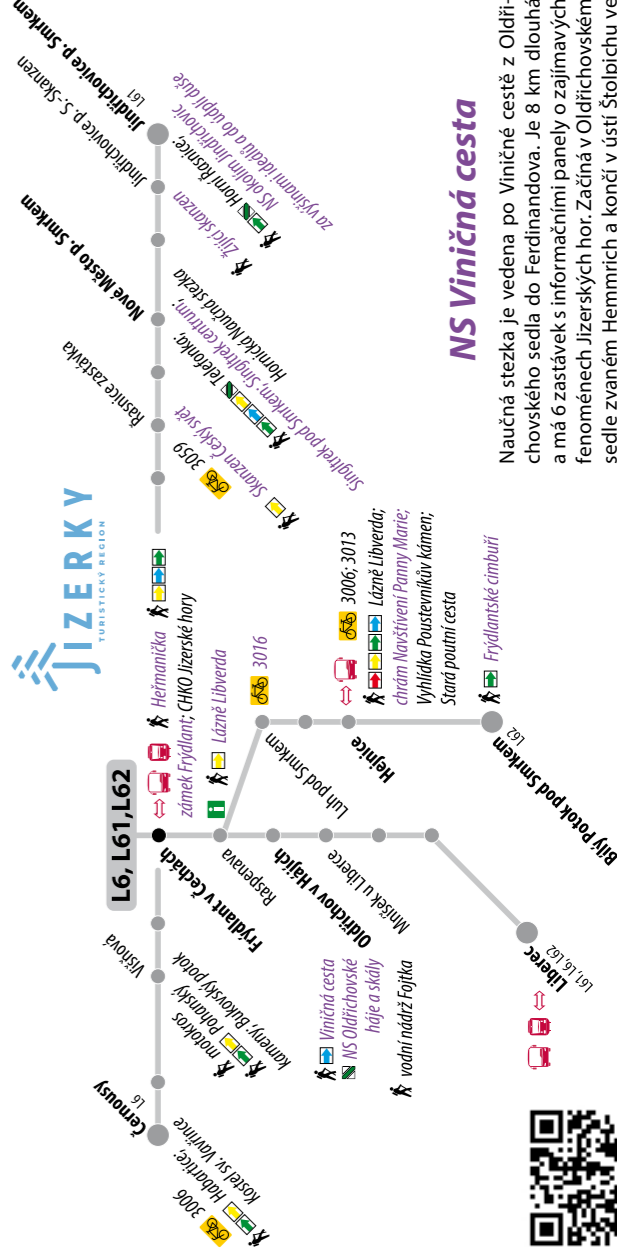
NS Viničná cesta

Naučná stezka je vedena po Viničné cestě z Oldřichovského sedla do Ferdinandova. Je 8 km dlouhá a má 6 zastávek s informačními panely o zajímavých fenoménech Jizerských hor. Začíná v Oldřichovském sedle zvaném Hemmrich a končí v ústí Štolpichu ve

JIZERKY
TURISTICKÝ REGION

L6, L61,L62

Jindřichovice p. Smrkem
L61
Jindřichovice p. S.-Skanzen
Horní Řasnice:
NS okolím Jindřichovic
za výšinami ideálů a do údolí duše
Žijící skanzen
Nové Město p. Smrkem
Hornická Naučná stezka
Telefonka;
Singltrek pod Smrkem; Singltrek centrum;
Řasnice zastávka
Skanzen Český svět
3059
Heřmanička
zámek Frýdlant; CHKO Jizerské hory
Lázně Libverda
3016
Frýdlant v Čechách
Raspenava
Luh pod Smrkem
Hejnice
3006; 3013
Lázně Libverda;
chrám Navštívení Panny Marie;
Vyhlídka Poustevníkův kámen;
Stará poutní cesta
Frýdlantské cimbuří
Bílý Potok pod Smrkem
L62
Oldřichov v Hájích
Mníšek u Liberce
Liberec
L61, L6, L62
Víšňová
motokros
Pohanský kameny; Bukovský potok
Viničná cesta
NS Oldřichovské háje a skály
vodní nádrž Fojtka
Černousy
L6
Habartice:
kostel sv. Vavřince
3006